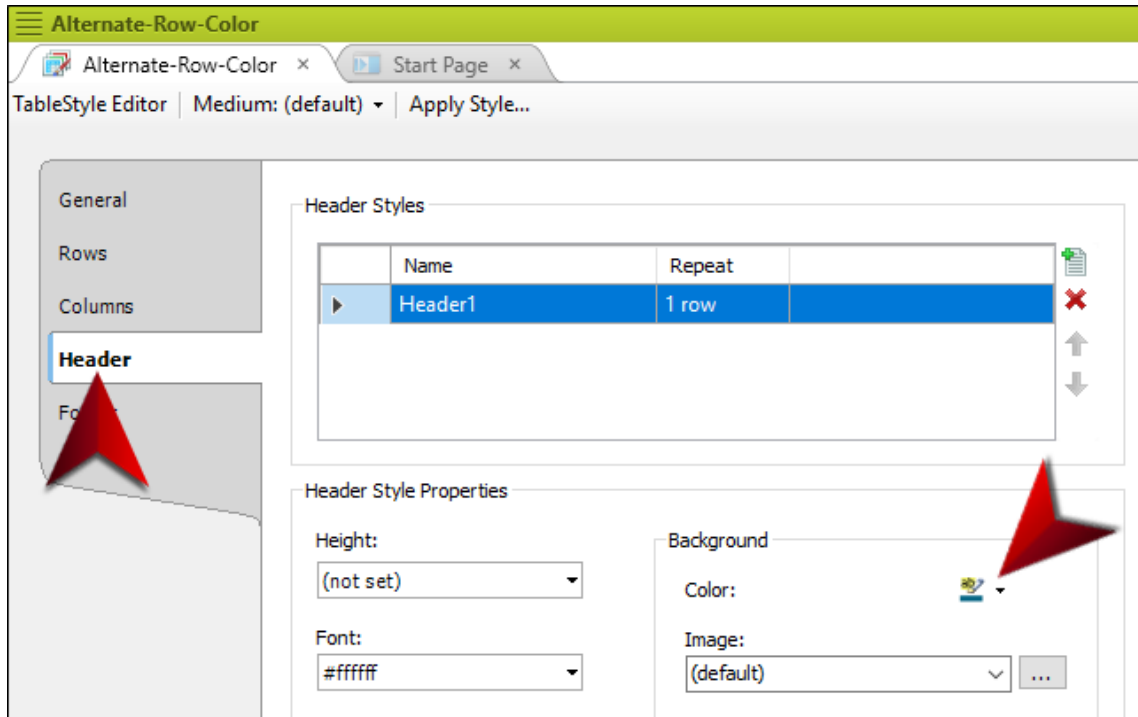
Alternate-Row-Color

Alternate-Row-Color ×

Start Page ×

TableStyle Editor | Medium: (default) ▾ | Apply Style...

General

Rows

Columns

Header

Fo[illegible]

Header Styles

| | Name | Repeat | |
|---|---|---|---|
| ▶ | Header1 | 1 row | |

Header Style Properties

Height:

(not set)

Font:

#ffffff

Background

Color:

Image:

(default)

...